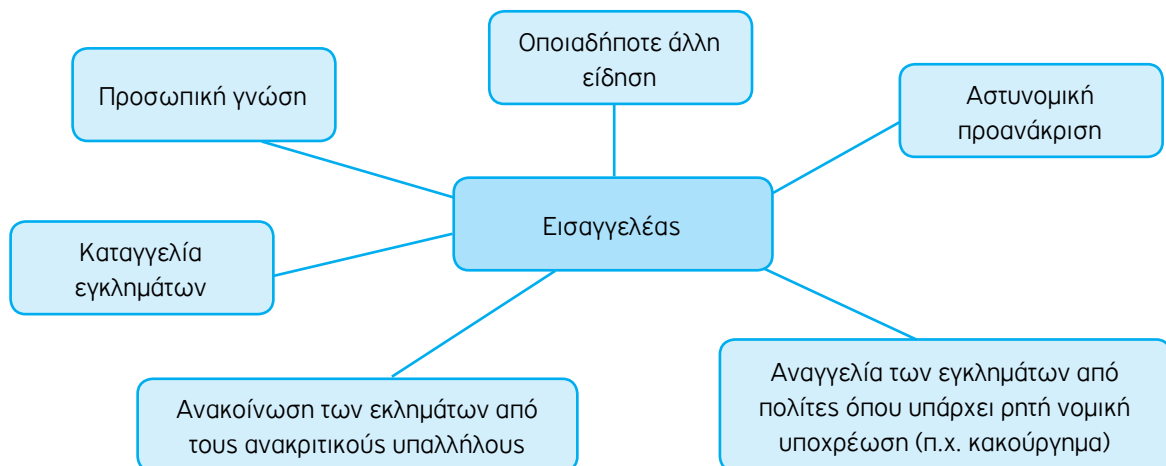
Οποιαδήποτε άλλη είδηση

Προσωπική γνώση

Αστυνομική προανάκριση

Εισαγγελέας

Καταγγελία εγκλημάτων

Ανακοίνωση των εκλημάτων από τους ανακριτικούς υπαλλήλους

Αναγγελία των εγκλημάτων από πολίτες όπου υπάρχει ρητή νομική υποχρέωση (π.χ. κακούργημα)